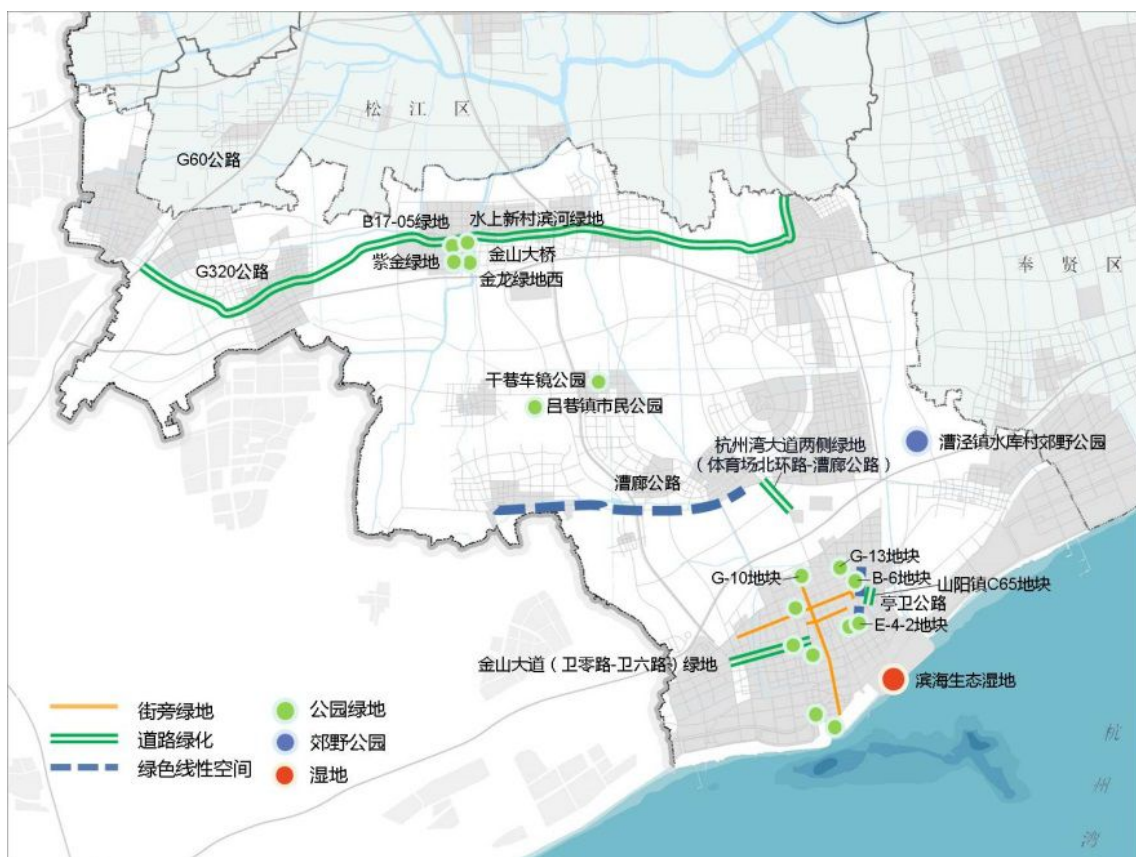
松江区

G60公路

B17-05绿地

水上新村滨河绿地

金山大桥

紫金绿地

金龙绿地西

G320公路

奉贤区

干巷车镜公园

吕巷镇市民公园

杭州湾大道两侧绿地（体育场北环路-漕廊公路）

漕泾镇水库村郊野公园

漕廊公路

G-13地块

G-10地块

B-6地块

山阳镇C65地块

亭卫公路

E-4-2地块

金山大道（卫零路-卫六路）绿地

滨海生态湿地

街旁绿地

道路绿化

绿色线性空间

公园绿地

郊野公园

湿地

杭州湾